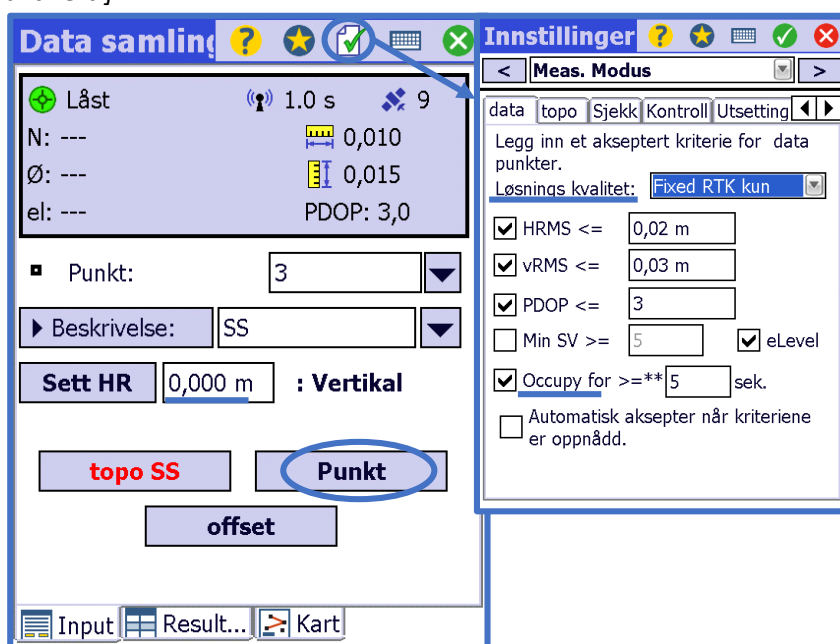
Data samling

Låst
1.0 s
9
N: ---
0,010
Ø: ---
0,015
el: ---
PDOP: 3,0

Punkt: 3

Beskrivelse: SS

Sett HR 0,000 m : Vertikal

topo SS
Punkt
offset

Input Result... Kart

Innstillinger

< Meas. Modus >

data topo Sjekk Kontroll Utsetting

Legg inn et akseptert kriterie for data punkter.

Løsnings kvalitet: Fixed RTK kun

HRMS <= 0,02 m
vRMS <= 0,03 m
PDOP <= 3
Min SV >= 5
eLevel
Occupy for >=** 5 sek.
Automatisk aksepter når kriteriene er oppnådd.